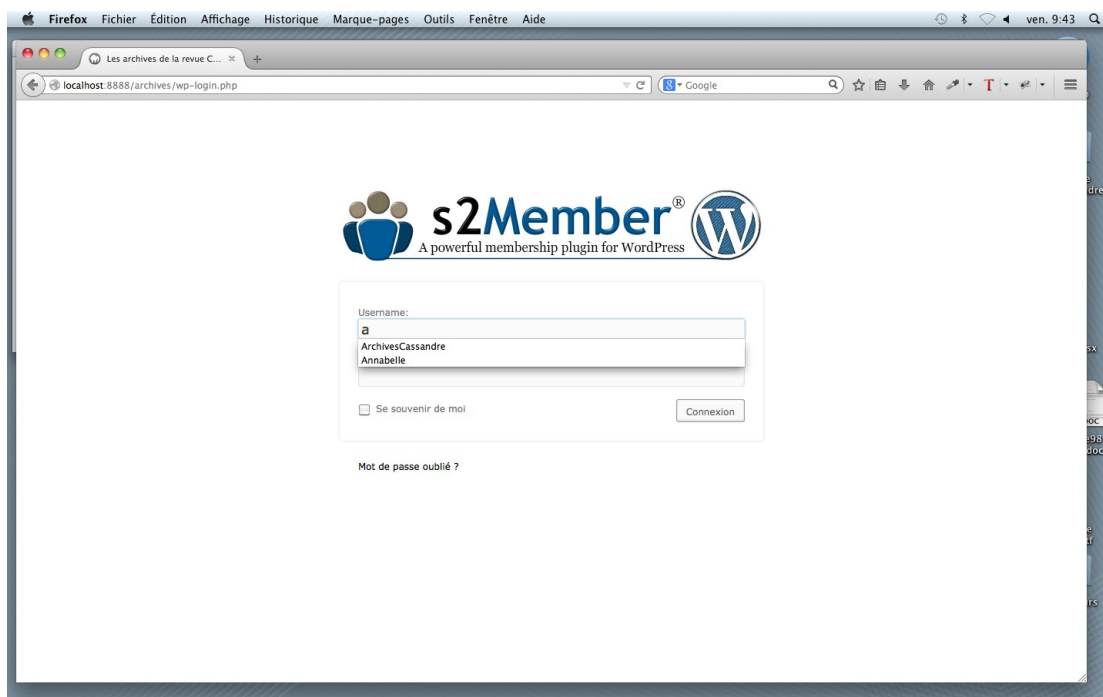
Firefox Fichier Édition Affichage Historique Marque-pages Outils Fenêtre Aide

ven. 9:43

Les archives de la revue C...

localhost:8888/archives/wp-login.php

Google

s2Member®

A powerful membership plugin for WordPress

Username:

a

ArchivesCassandre

Annabelle

Se souvenir de moi

Connexion

Mot de passe oublié ?